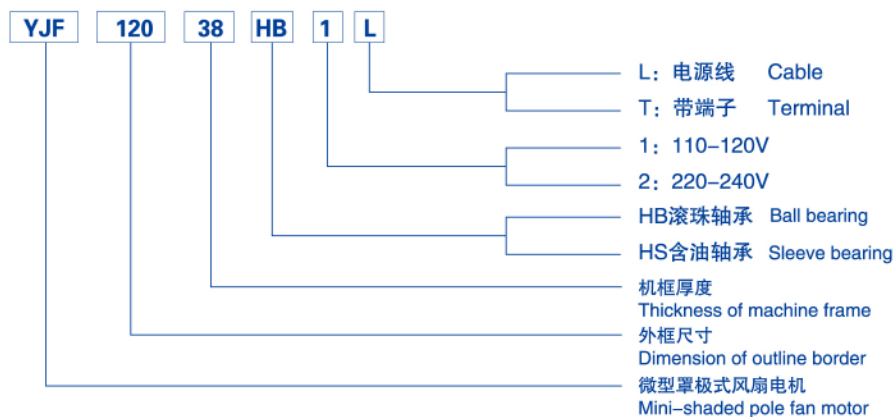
YJF 120 38 HB 1 L

L：电源线 Cable
T：带端子 Terminal
1：110-120V
2：220-240V
HB滚珠轴承 Ball bearing
HS含油轴承 Sleeve bearing
机框厚度
Thickness of machine frame
外框尺寸
Dimension of outline border
微型罩极式风扇电机
Mini-shaded pole fan motor